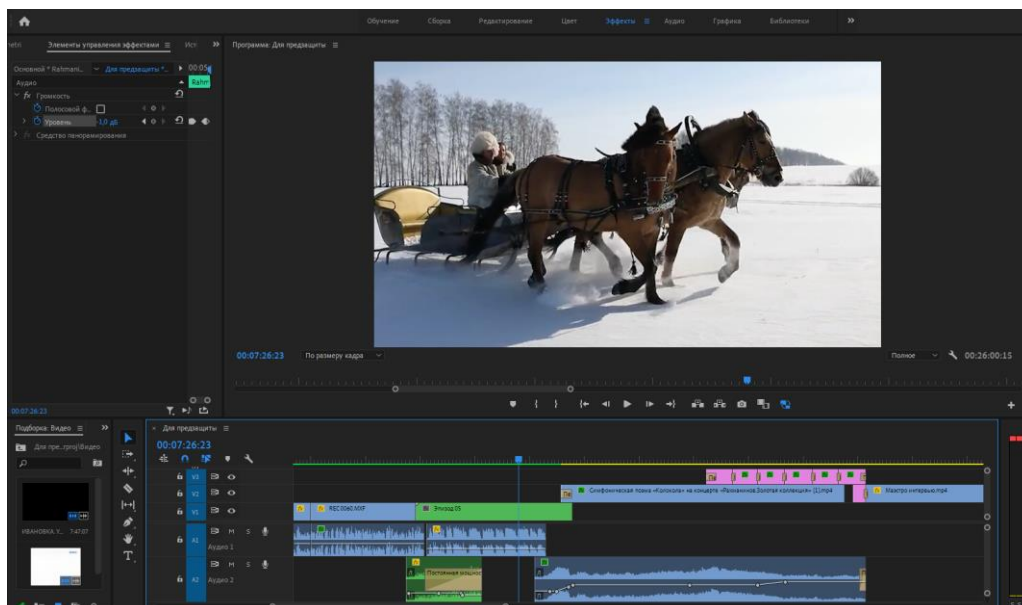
Обучение Сборка Редактирование Цвет Эффекты Аудио Графика Библиотеки »

Элементы управления эффектами ≡ Ист »

Программа: Для предзащиты ≡

Основной * Rahmani... Для предзащиты *... 00:05

Аудио

fx Громкость

Полосовой ф...

Уровень -1,0 дБ

fx Средство панорамирования

00:07:26:23

00:07:26:23 По размеру кадра

Полное 00:26:00:15

Подборка: Видео ≡ »

Для пре...prproj\Видео

ИВАНОВКА.Y... 7:47:07

Для предзащиты ≡

00:07:26:23

V3

V2

V1

A1 Аудио 1

A2 Аудио 2

REC0060.MXF

Эпизод 05

Симфоническая поэма «Колокола» на концерте «Рахманинов.Золотая коллекция» (1).mp4

Маэстро интервью.mp4

Постоянная мощность